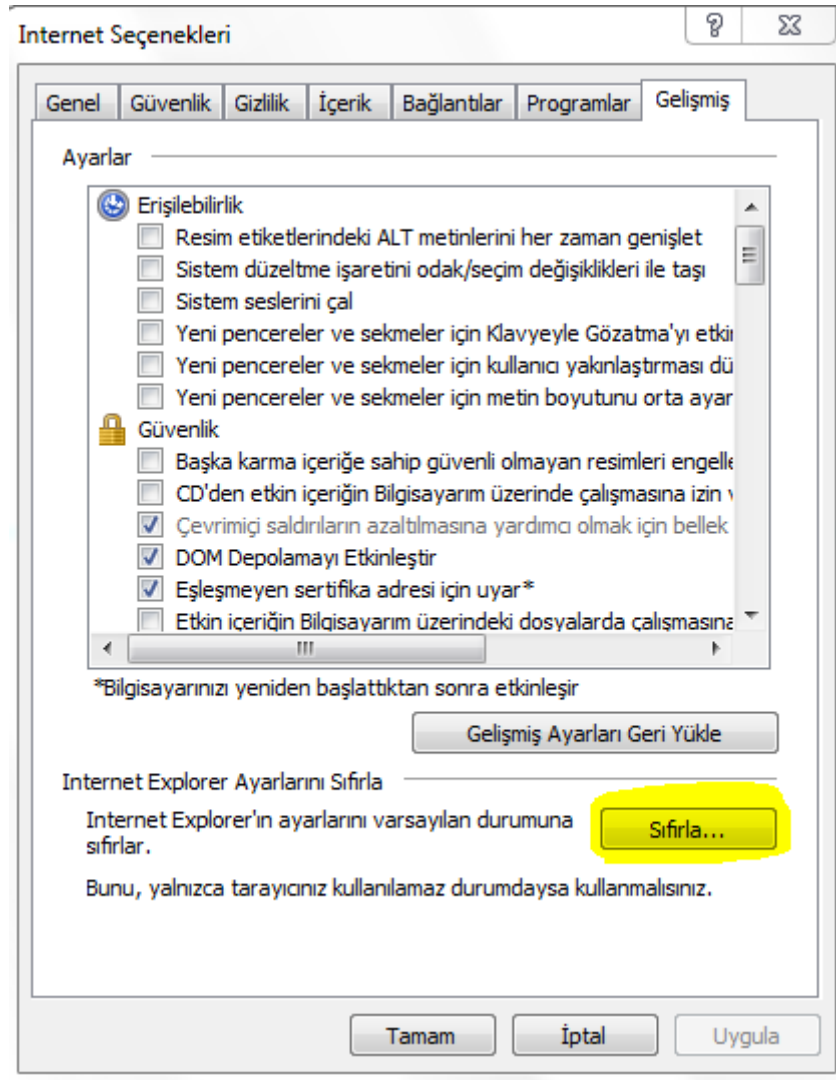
Internet Seçenekleri

?

Genel | Güvenlik | Gizlilik | İçerik | Bağlantılar | Programlar | Gelişmiş

Ayarlar

Erişilebilirlik
Resim etiketlerindeki ALT metinlerini her zaman genişlet
Sistem düzeltme işaretini odak/seçim değişiklikleri ile taşı
Sistem seslerini çal
Yeni pencereler ve sekmeler için Klavyeyle Gözatma'yı etkin
Yeni pencereler ve sekmeler için kullanıcı yakınlaştırması dü
Yeni pencereler ve sekmeler için metin boyutunu orta ayar
Güvenlik
Başka karma içeriğe sahip güvenli olmayan resimleri engelle
CD'den etkin içeriğin Bilgisayarım üzerinde çalışmasına izin v
Çevrimiçi saldırıların azaltılmasına yardımcı olmak için bellek
DOM Depolamayı Etkinleştir
Eşleşmeyen sertifika adresi için uyar*
Etkin içeriğin Bilgisayarım üzerindeki dosyalarda çalışmasına

*Bilgisayarınızı yeniden başlattıktan sonra etkinleşir

Gelişmiş Ayarları Geri Yükle

Internet Explorer Ayarlarını Sıfırla

Internet Explorer'ın ayarlarını varsayılan durumuna sıfırlar.

Sıfırla...

Bunu, yalnızca tarayıcınız kullanılamaz durumdaysa kullanmalısınız.

Tamam | İptal | Uygula